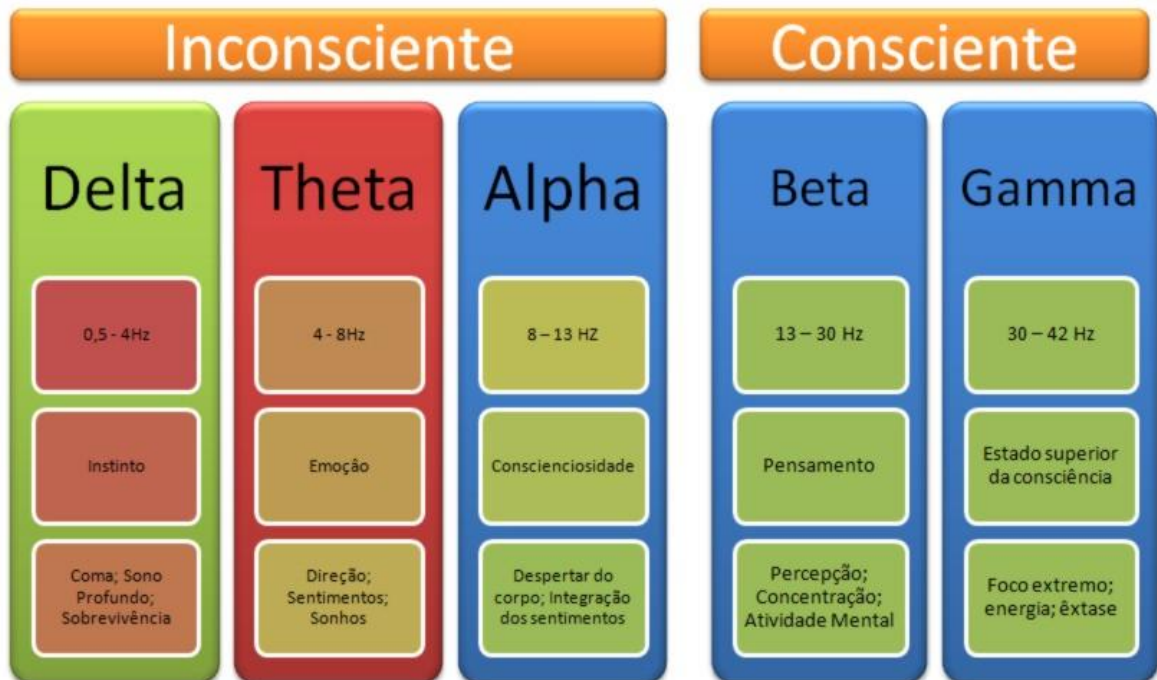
Inconsciente

Delta

0,5 - 4Hz

Instinto

Coma; Sono Profundo; Sobrevivência

Theta

4 - 8Hz

Emoção

Direção; Sentimentos; Sonhos

Alpha

8 – 13 HZ

Conscienciosidade

Despertar do corpo; Integração dos sentimentos

Consciente

Beta

13 – 30 Hz

Pensamento

Percepção; Concentração; Atividade Mental

Gamma

30 – 42 Hz

Estado superior da consciência

Foco extremo; energia; êxtase